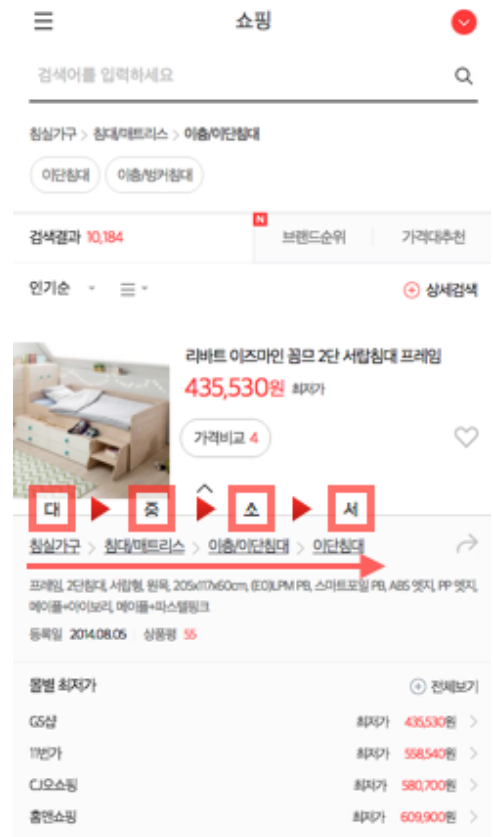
쇼핑

검색어를 입력하세요

침실가구 > 침대/매트리스 > 이층/이단침대

이단침대 이층/벙커침대

검색결과 10,184

N
브랜드순위 가격대추천

인기순 상세검색

리바트 이즈마인 꼼므 2단 서랍침대 프레임

435,530원 최저가

가격비교 4

대 중 소 세

침실가구 > 침대/매트리스 > 이층/이단침대 > 이단침대

프레임, 2단침대, 서랍형, 원목, 205x117x60cm, (E0)LPM PB, 스마트모일 PB, ABS 엣지, PP 엣지, 메이플+아이보리, 메이플+파스텔핑크

등록일 2014.08.05 상품평 55

몰별 최저가 전체보기

| | | |
|---|---|---|
| GS샵 | 최저가 | 435,530원 |
| 11번가 | 최저가 | 558,540원 |
| CJ오쇼핑 | 최저가 | 580,700원 |
| 홈앤쇼핑 | 최저가 | 609,900원 |